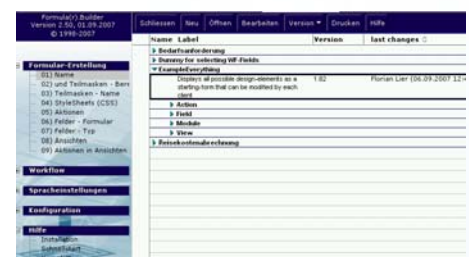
Formular(r).Builder
Version 2.50, 01.09.2007
© 1998-2007

Formular-Erstellung
01) Name
02) und Teilmasken - Bers
03) Teilmasken - Name
04) StyleSheets (CSS)
05) Aktionen
06) Felder - Formular
07) Felder - Typ
08) Ansichten
09) Aktionen in Ansichten

Workflow

Spracheinstellungen

Konfiguration

Hilfe
Installation
Schnellstart

Schliessen | Neu | Öffnen | Bearbeiten | Version ▾ | Drucken | Hilfe

| Name | Label | Version | last changes |
|---|---|---|---|
| ▸ Bedarfsanforderung | | | |
| ▸ Dummy for selecting WF-Fields | | | |
| ▾ ExampleEverything | | | |
| | Displays all possible design-elements as a starting-form that can be modified by each client | 1.82 | Florian Lier (06.09.2007 12:4 |
| ▸ Action | | | |
| ▸ Field | | | |
| ▸ Module | | | |
| ▸ View | | | |
| ▸ Reisekostenabrechnung | | | |